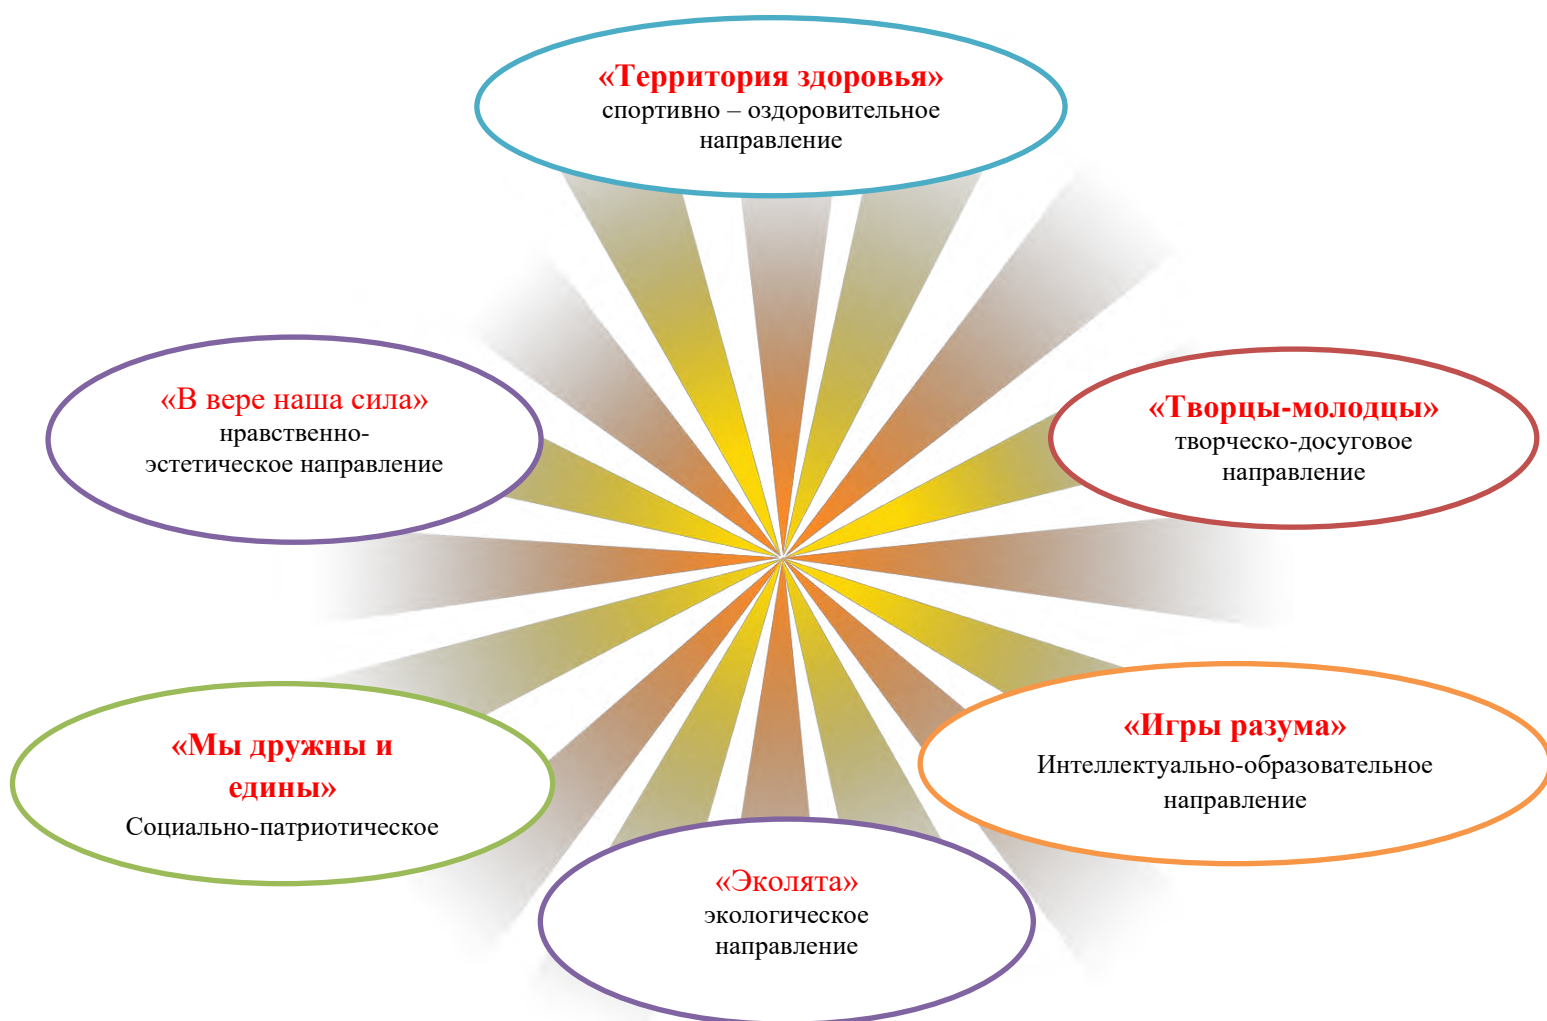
«Территория здоровья»
спортивно – оздоровительное направление

«В вере наша сила»
нравственно-эстетическое направление

«Творцы-молодцы»
творческо-досуговое направление

«Мы дружны и едины»
Социально-патриотическое

«Игры разума»
Интеллектуально-образовательное направление

«Эколята»
экологическое направление